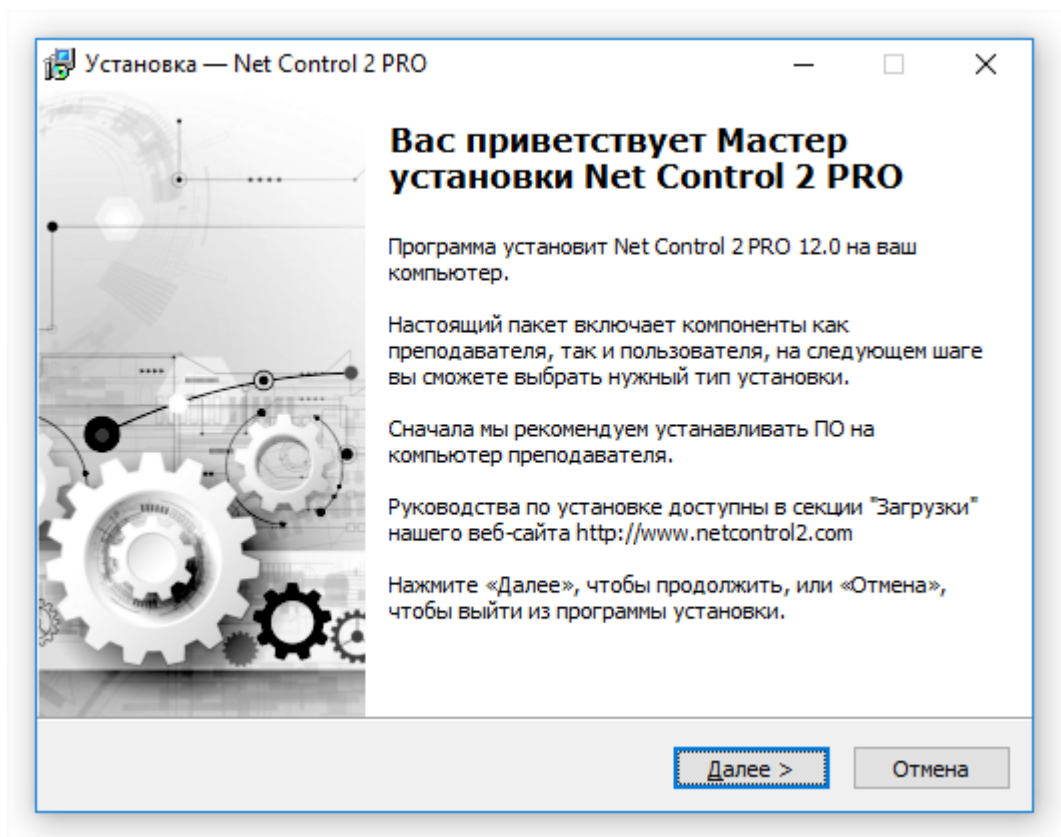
Установка — Net Control 2 PRO

Вас приветствует Мастер установки Net Control 2 PRO

Программа установит Net Control 2 PRO 12.0 на ваш компьютер.

Настоящий пакет включает компоненты как преподавателя, так и пользователя, на следующем шаге вы сможете выбрать нужный тип установки.

Сначала мы рекомендуем устанавливать ПО на компьютер преподавателя.

Руководства по установке доступны в секции "Загрузки" нашего веб-сайта http://www.netcontrol2.com

Нажмите «Далее», чтобы продолжить, или «Отмена», чтобы выйти из программы установки.

Далее >
Отмена